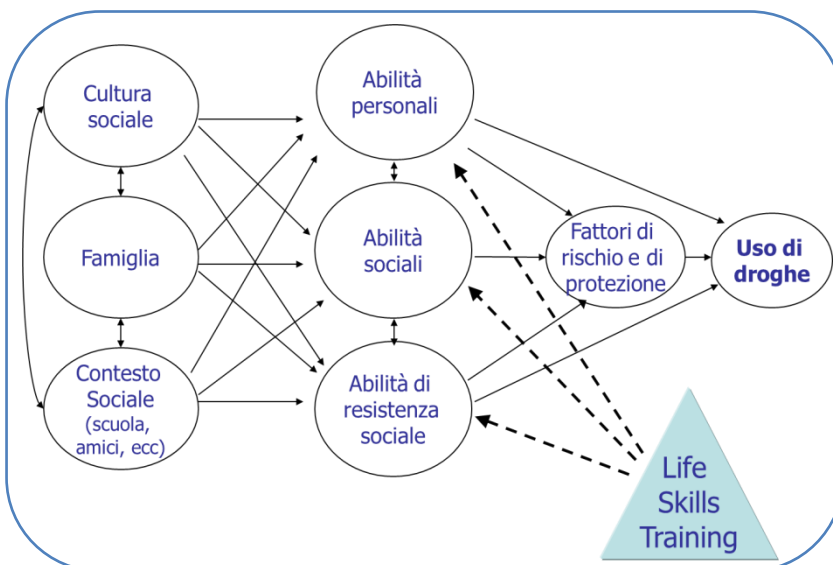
Cultura sociale

Famiglia

Contesto Sociale (scuola, amici, ecc)

Abilità personali

Abilità sociali

Abilità di resistenza sociale

Fattori di rischio e di protezione

Uso di droghe

Life Skills Training